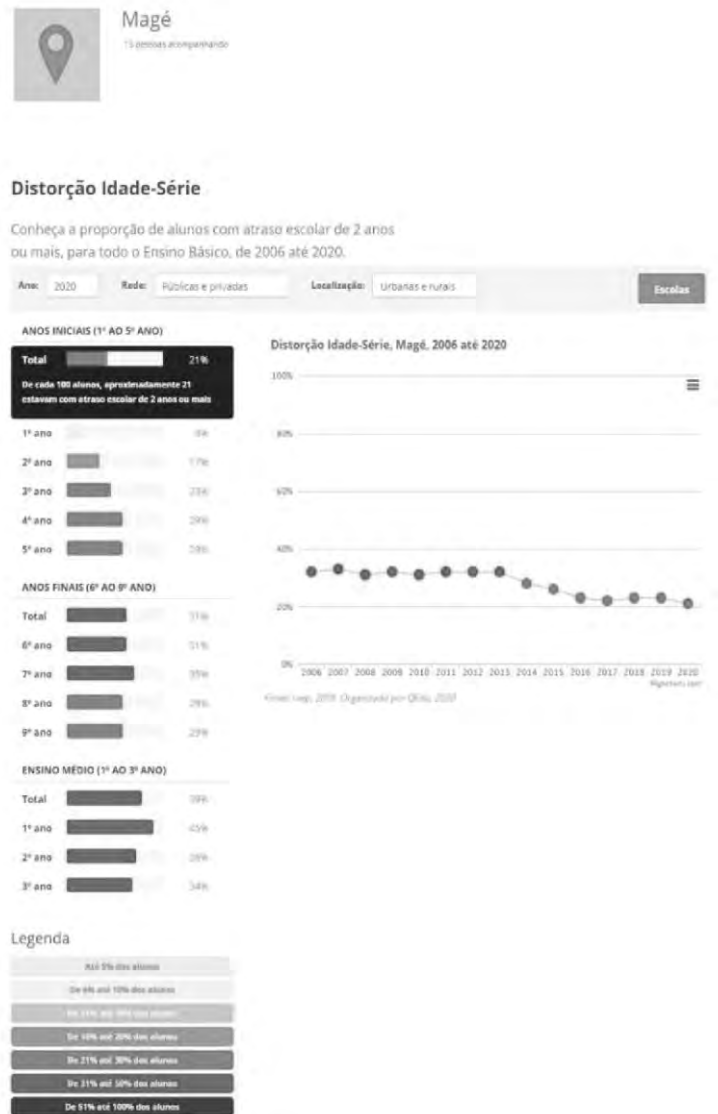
Magé
15 pessoas acompanhando

Distorção Idade-Série

Conheça a proporção de alunos com atraso escolar de 2 anos ou mais, para todo o Ensino Básico, de 2006 até 2020.

Ano: 2020 Rede: Públicas e privadas Localização: Urbanas e rurais Escolas

ANOS INICIAIS (1º AO 5º ANO)

Total 21%

De cada 100 alunos, aproximadamente 21 estavam com atraso escolar de 2 anos ou mais

1º ano 4%
2º ano 17%
3º ano 23%
4º ano 29%
5º ano 28%

ANOS FINAIS (6º AO 9º ANO)

Total 31%
6º ano 31%
7º ano 35%
8º ano 28%
9º ano 29%

ENSINO MÉDIO (1º AO 3º ANO)

Total 39%
1º ano 45%
2º ano 38%
3º ano 34%

Distorção Idade-Série, Magé, 2006 até 2020

100%
80%
60%
40%
20%
0%
2006 2007 2008 2009 2010 2011 2012 2013 2014 2015 2016 2017 2018 2019 2020
Highcharts.com
Fonte: Inep, 2019. Organizado por QEdu, 2020

Legenda
Até 5% dos alunos
De 6% até 10% dos alunos
De 11% até 15% dos alunos
De 16% até 20% dos alunos
De 21% até 30% dos alunos
De 31% até 50% dos alunos
De 51% até 100% dos alunos